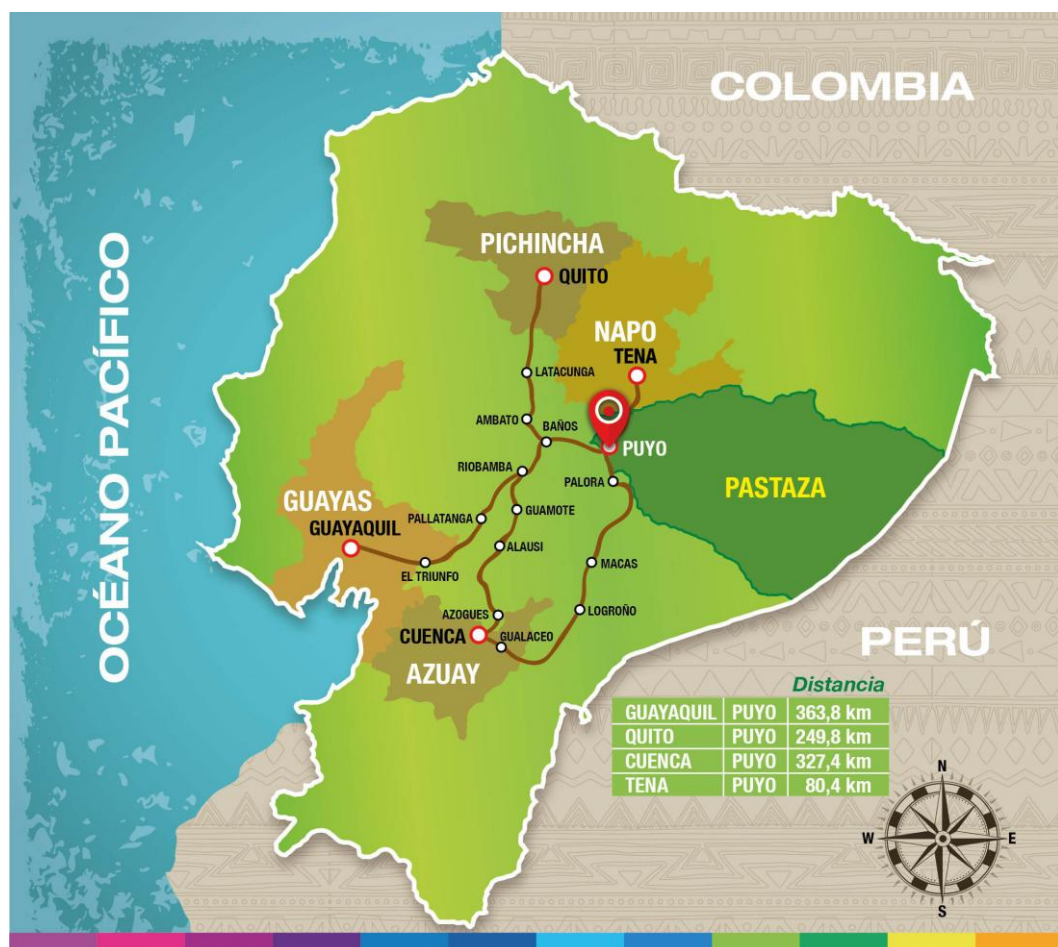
COLOMBIA

OCÉANO PACÍFICO

PICHINCHA
QUITO
NAPO
TENA
LATACUNGA
AMBATO
BAÑOS
PUYO
RIOBAMBA
PALORA
PASTAZA
GUAYAS
GUAYAQUIL
PALLATANGA
GUAMOTE
ALAUSI
MACAS
EL TRIUNFO
AZOGUES
LOGROÑO
CUENCA
GUALACEO
AZUAY

PERÚ

Distancia
| GUAYAQUIL | PUYO | 363,8 km |
|---|---|---|
| QUITO | PUYO | 249,8 km |
| CUENCA | PUYO | 327,4 km |
| TENA | PUYO | 80,4 km |

N
W
E
S